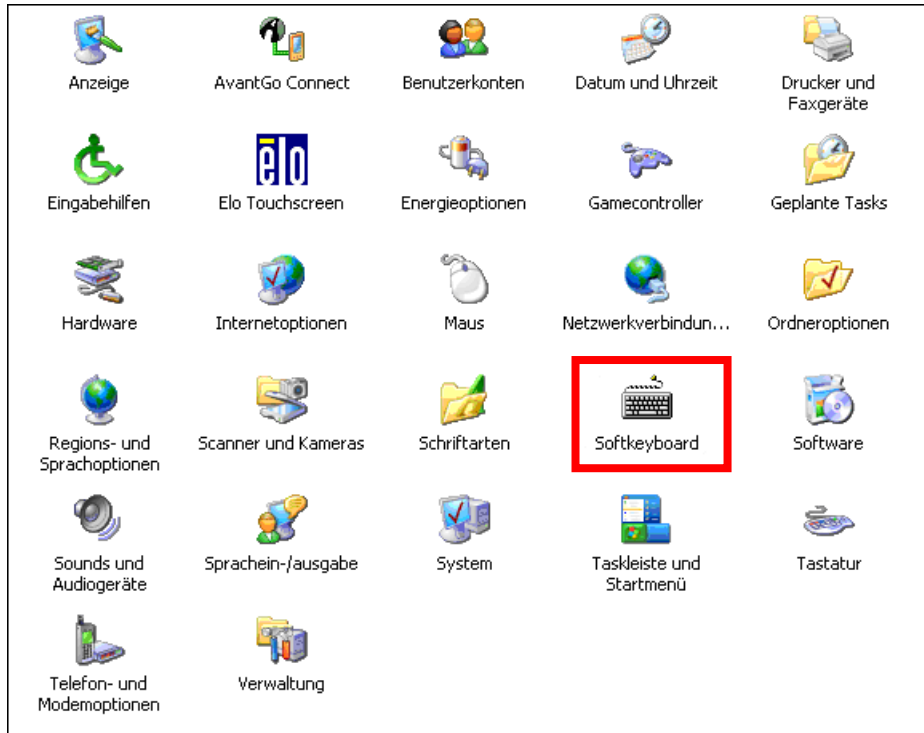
Anzeige
AvantGo Connect
Benutzerkonten
Datum und Uhrzeit
Drucker und Faxgeräte

Eingabehilfen
elo
Elo Touchscreen
Energieoptionen
Gamecontroller
Geplante Tasks

Hardware
Internetoptionen
Maus
Netzwerkverbindun...
Ordneroptionen

Regions- und Sprachoptionen
Scanner und Kameras
Schriftarten
Softkeyboard
Software

Sounds und Audiogeräte
Sprachein-/ausgabe
System
Taskleiste und Startmenü
Tastatur

Telefon- und Modemoptionen
Verwaltung